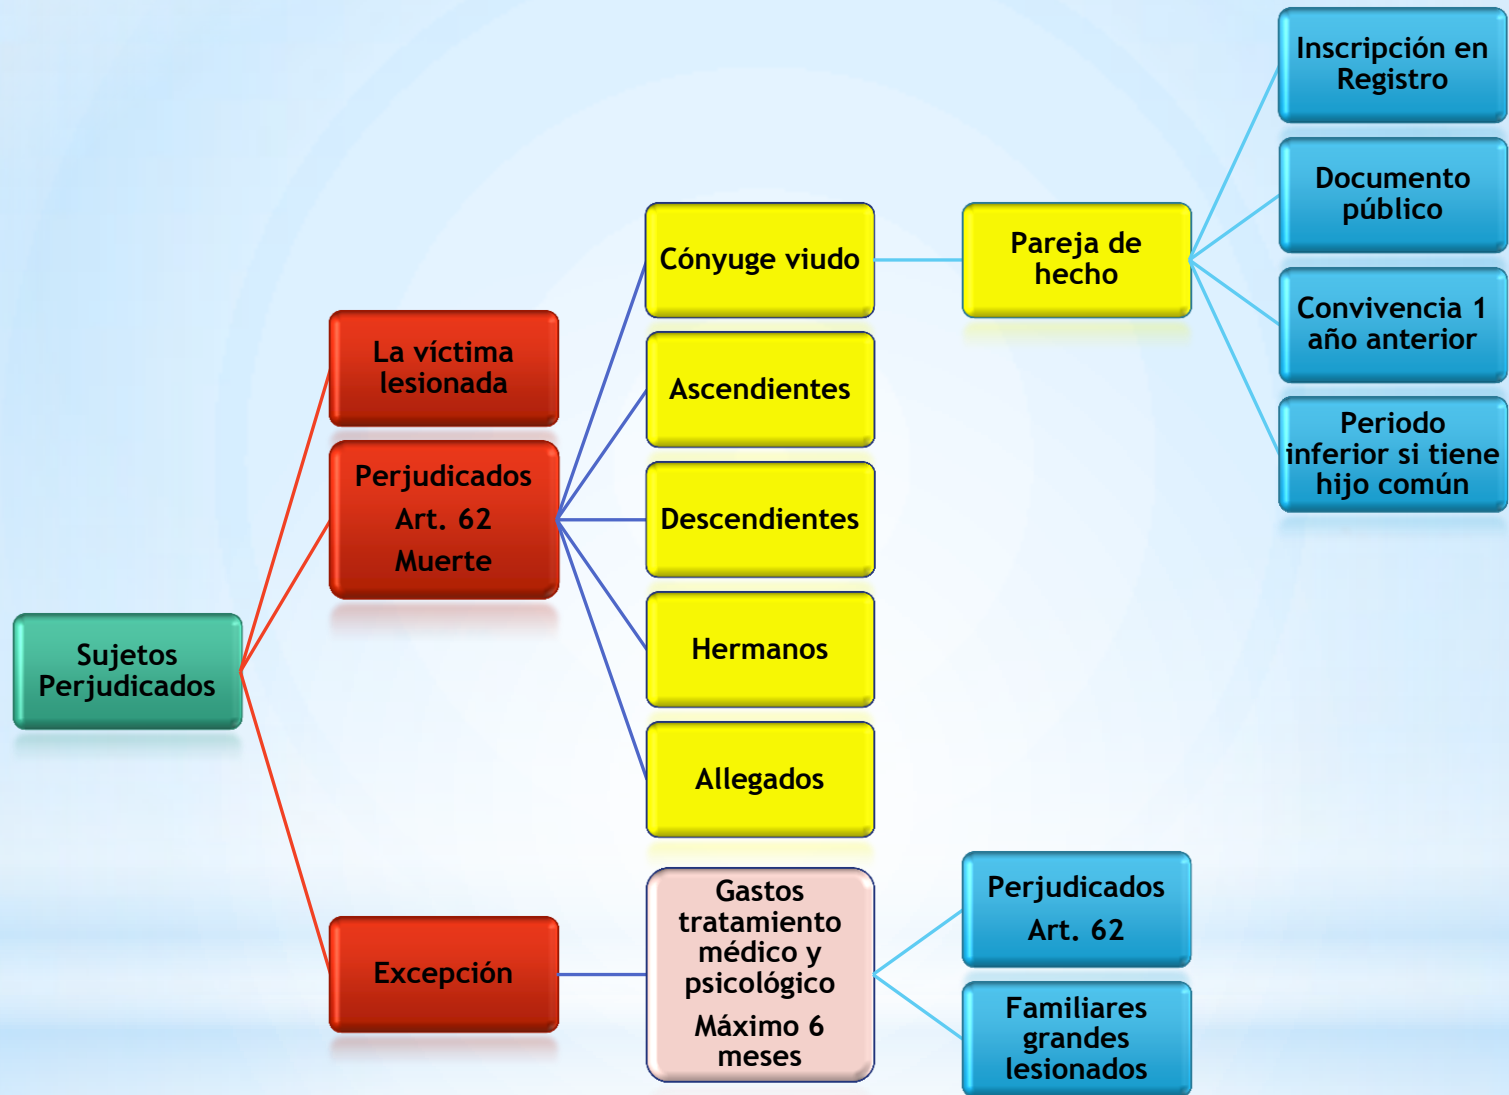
Sujetos Perjudicados

La víctima lesionada

Perjudicados
Art. 62
Muerte

Cónyuge viudo

Pareja de hecho

Inscripción en Registro

Documento público

Convivencia 1 año anterior

Periodo inferior si tiene hijo común

Ascendientes

Descendientes

Hermanos

Allegados

Excepción

Gastos tratamiento médico y psicológico
Máximo 6 meses

Perjudicados
Art. 62

Familiares grandes lesionados